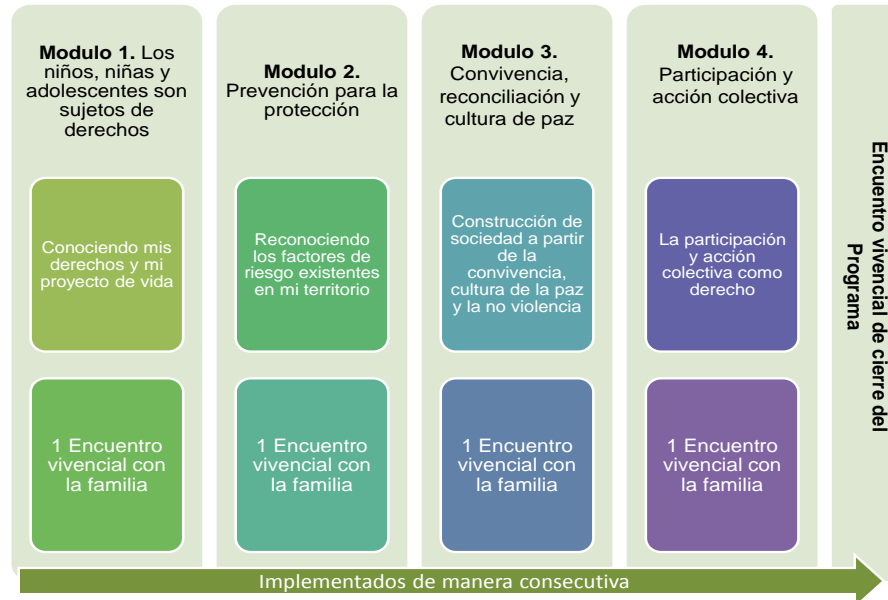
**Modulo 1.** Los niños, niñas y adolescentes son sujetos de derechos

Conociendo mis derechos y mi proyecto de vida

1 Encuentro vivencial con la familia

**Modulo 2.** Prevención para la protección

Reconociendo los factores de riesgo existentes en mi territorio

1 Encuentro vivencial con la familia

**Modulo 3.** Convivencia, reconciliación y cultura de paz

Construcción de sociedad a partir de la convivencia, cultura de la paz y la no violencia

1 Encuentro vivencial con la familia

**Modulo 4.** Participación y acción colectiva

La participación y acción colectiva como derecho

1 Encuentro vivencial con la familia

**Encuentro vivencial de cierre del Programa**

Implementados de manera consecutiva